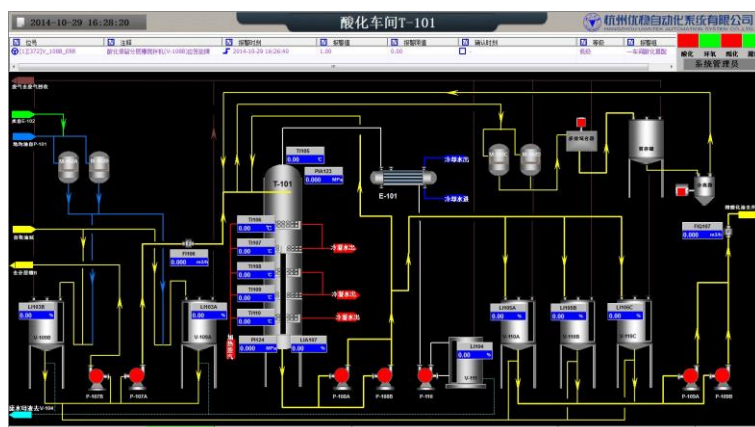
2014-10-29 16:28:20

酸化车间T-101

杭州优稳自动化系统有限公司

| 位号 | 注释 | 报警时间 | 报警值 | 报警限值 | 确认时间 | 等级 | 区域 |
|---|---|---|---|---|---|---|---|
| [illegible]_ERR | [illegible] | 2014-10-29 16:26:40 | 1.00 | 0.00 |  | 高级 | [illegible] |

酸化 环氧 酸化 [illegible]

系统管理员

T-101

TI105 0.00 ℃

PI4123 0.00 MPa

E-101

冷凝水出

冷凝水进

TI106 0.00 ℃

TI107 0.00 ℃

TI108 0.00 ℃

TI109 0.00 ℃

TI110 0.00 ℃

冷凝水出

冷凝水出

冷凝水出

PI124 0.00 MPa

LI4107 0.00 %

FI106 0.000 m3/h

FIQ107 0.000 m3/h

LI4103B 0.00 %

V-105B

LI4103A 0.00 %

V-105A

LI4104 0.00 %

V-110

LI4105A 0.00 %

V-110A

LI4105B 0.00 %

V-110B

LI4105C 0.00 %

V-110C

P-107B

P-107A

P-108A

P-108B

P-110

P-109A

P-109B

E-101